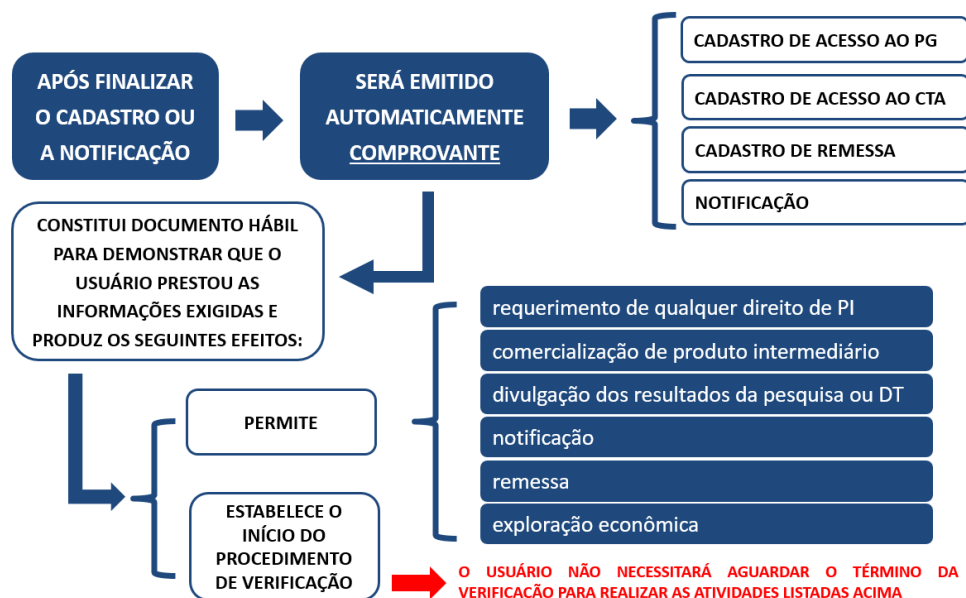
APÓS FINALIZAR O CADASTRO OU A NOTIFICAÇÃO

SERÁ EMITIDO AUTOMATICAMENTE COMPROVANTE

CADASTRO DE ACESSO AO PG

CADASTRO DE ACESSO AO CTA

CADASTRO DE REMESSA

NOTIFICAÇÃO

CONSTITUI DOCUMENTO HÁBIL PARA DEMONSTRAR QUE O USUÁRIO PRESTOU AS INFORMAÇÕES EXIGIDAS E PRODUZ OS SEGUINTES EFEITOS:

PERMITE

requerimento de qualquer direito de PI

comercialização de produto intermediário

divulgação dos resultados da pesquisa ou DT

notificação

remessa

exploração econômica

ESTABELECE O INÍCIO DO PROCEDIMENTO DE VERIFICAÇÃO

O USUÁRIO NÃO NECESSITARÁ AGUARDAR O TÉRMINO DA VERIFICAÇÃO PARA REALIZAR AS ATIVIDADES LISTADAS ACIMA